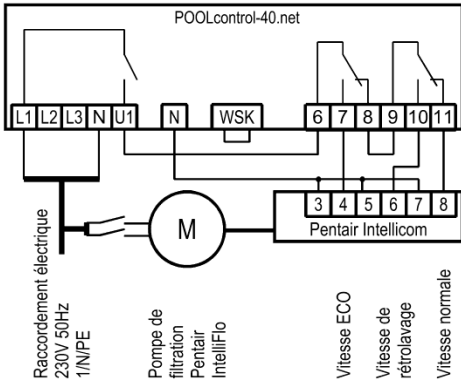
POOLcontrol-40.net

L1 L2 L3 N U1 N WSK 6 7 8 9 10 11

M

3 4 5 6 7 8
Pentair Intellicom

Raccordement électrique 230V 50Hz 1/N/PE

Pompe de filtration Pentair IntelliFlo

Vitesse ECO

Vitesse de rétrolavage

Vitesse normale